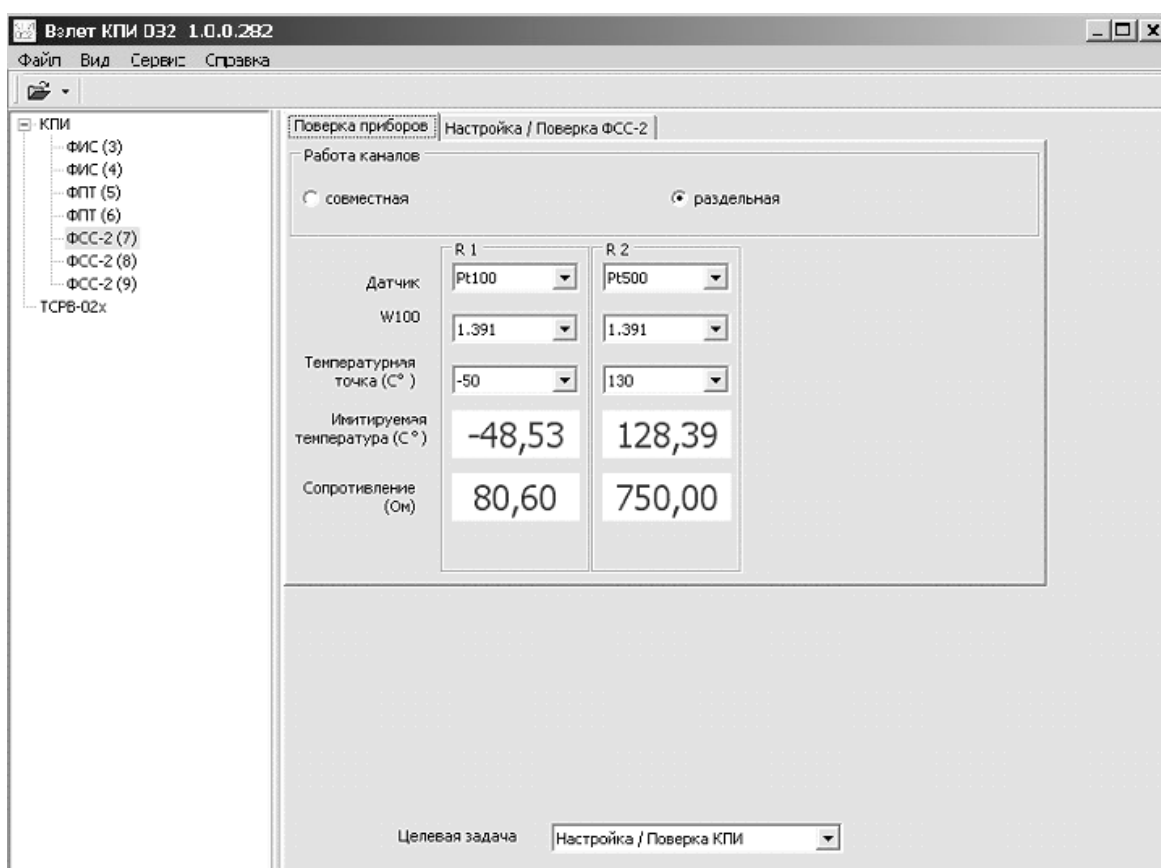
Взлет КПИ D32 1.0.0.282

Файл Вид Сервис Справка

КПИ
ФИС (3)
ФИС (4)
ФПТ (5)
ФПТ (6)
ФСС-2 (7)
ФСС-2 (8)
ФСС-2 (9)
ТСРВ-02х

Поверка приборов | Настройка / Поверка ФСС-2

Работа каналов

совместная

раздельная

| | R 1 | R 2 |
|---|---|---|
| Датчик | Pt100 | Pt500 |
| W100 | 1.391 | 1.391 |
| Температурная точка (С° ) | -50 | 130 |
| Имитируемая температура (С° ) | -48,53 | 128,39 |
| Сопротивление (Ом) | 80,60 | 750,00 |

Целевая задача Настройка / Поверка КПИ